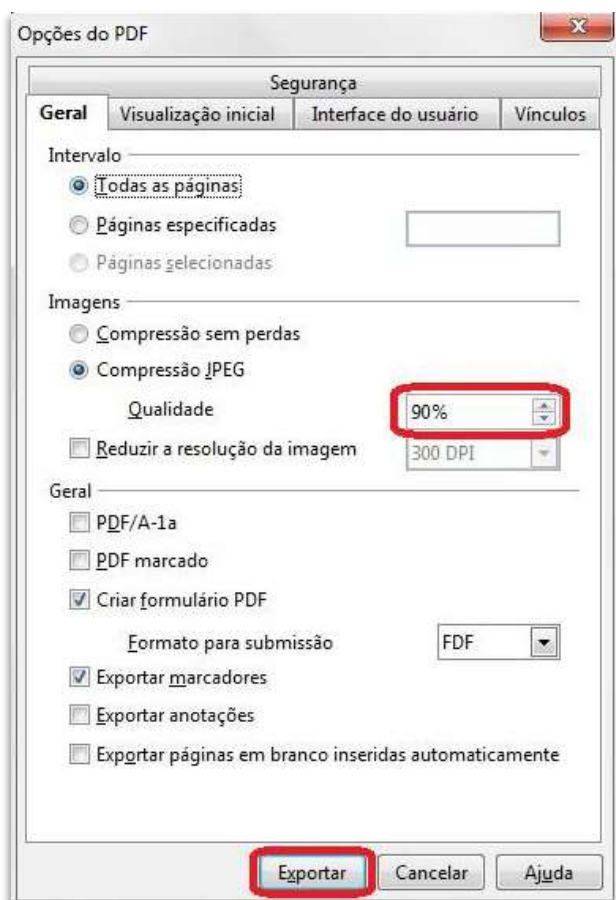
Opções do PDF

Segurança

Geral | Visualização inicial | Interface do usuário | Vínculos

Intervalo

Todas as páginas

Páginas especificadas

Páginas selecionadas

Imagens

Compressão sem perdas

Compressão JPEG

Qualidade 90%

Reduzir a resolução da imagem 300 DPI

Geral

PDF/A-1a

PDF marcado

Criar formulário PDF

Formato para submissão FDF

Exportar marcadores

Exportar anotações

Exportar páginas em branco inseridas automaticamente

Exportar Cancelar Ajuda